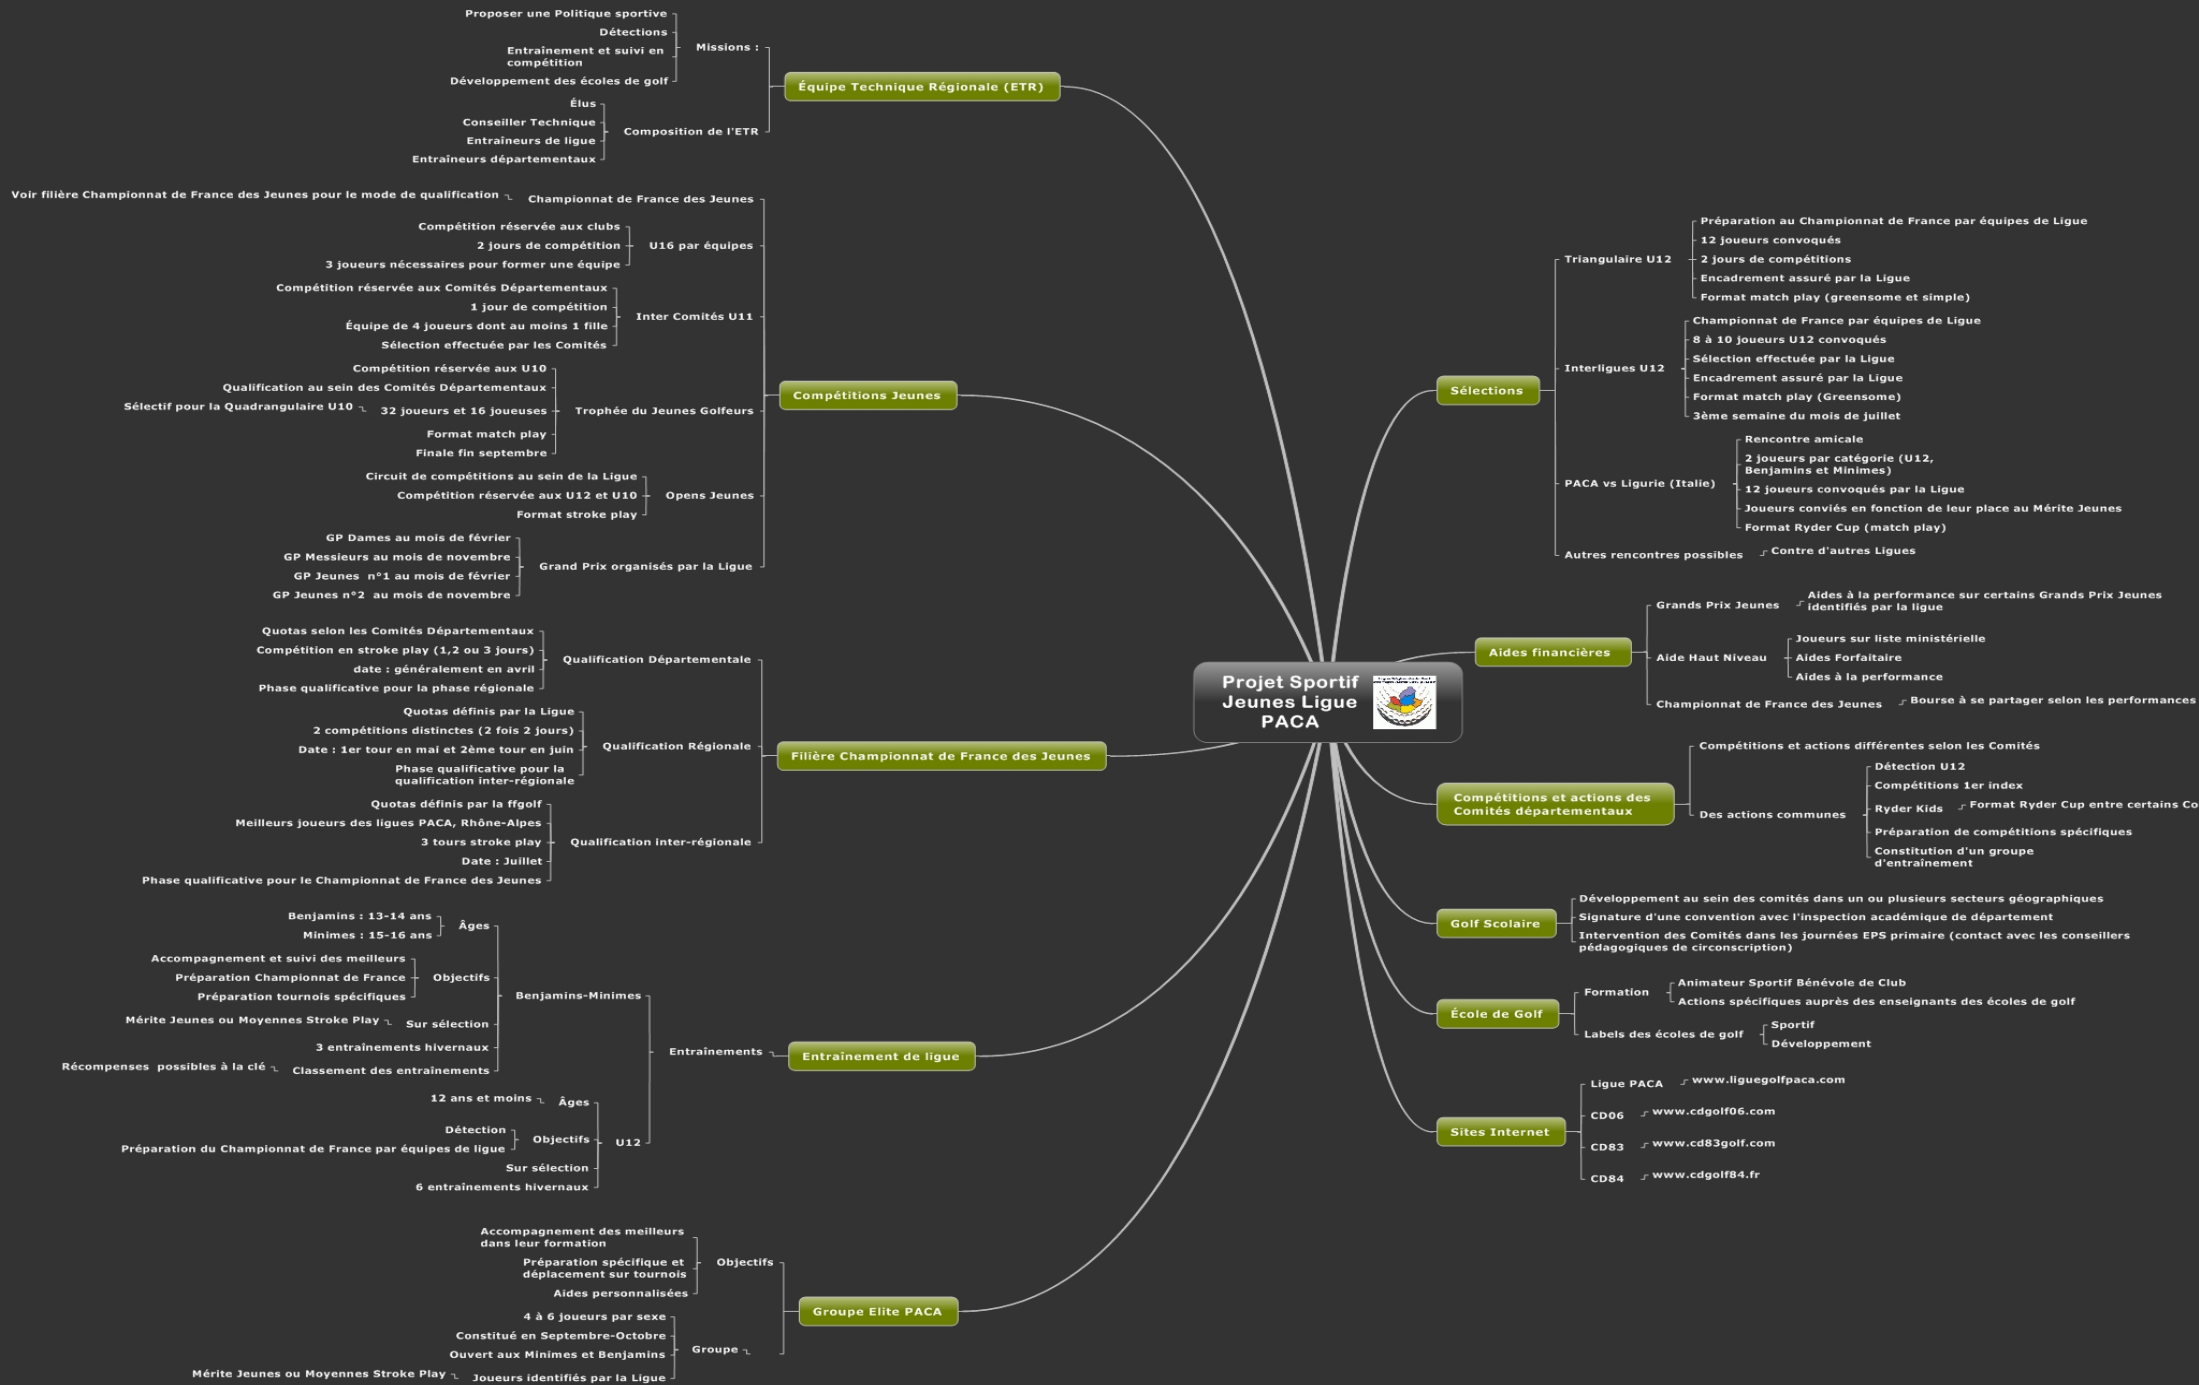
Projet Sportif Jeunes Ligue PACA

Équipe Technique Régionale (ETR)
Missions :
Proposer une Politique sportive
Détections
Entraînement et suivi en compétition
Développement des écoles de golf
Composition de l'ETR
Élus
Conseiller Technique
Entraîneurs de ligue
Entraîneurs départementaux

Compétitions Jeunes
Championnat de France des Jeunes
Voir filière Championnat de France des Jeunes pour le mode de qualification
U16 par équipes
Compétition réservée aux clubs
2 jours de compétition
3 joueurs nécessaires pour former une équipe
Inter Comités U11
Compétition réservée aux Comités Départementaux
1 jour de compétition
Équipe de 4 joueurs dont au moins 1 fille
Sélection effectuée par les Comités
Trophée du Jeunes Golfeurs
Compétition réservée aux U10
Qualification au sein des Comités Départementaux
32 joueurs et 16 joueuses
Sélectif pour la Quadrangulaire U10
Format match play
Finale fin septembre
Opens Jeunes
Circuit de compétitions au sein de la Ligue
Compétition réservée aux U12 et U10
Format stroke play
Grand Prix organisés par la Ligue
GP Dames au mois de février
GP Messieurs au mois de novembre
GP Jeunes n°1 au mois de février
GP Jeunes n°2 au mois de novembre

Filière Championnat de France des Jeunes
Qualification Départementale
Quotas selon les Comités Départementaux
Compétition en stroke play (1,2 ou 3 jours)
date : généralement en avril
Phase qualificative pour la phase régionale
Qualification Régionale
Quotas définis par la Ligue
2 compétitions distinctes (2 fois 2 jours)
Date : 1er tour en mai et 2ème tour en juin
Phase qualificative pour la qualification inter-régionale
Qualification inter-régionale
Quotas définis par la ffgolf
Meilleurs joueurs des ligues PACA, Rhône-Alpes
3 tours stroke play
Date : Juillet
Phase qualificative pour le Championnat de France des Jeunes

Entraînement de ligue
Entraînements
Benjamins-Minimes
Âges
Benjamins : 13-14 ans
Minimes : 15-16 ans
Objectifs
Accompagnement et suivi des meilleurs
Préparation Championnat de France
Préparation tournois spécifiques
Sur sélection
Mérite Jeunes ou Moyennes Stroke Play
3 entraînements hivernaux
Classement des entraînements
Récompenses possibles à la clé
U12
Âges
12 ans et moins
Objectifs
Détection
Préparation du Championnat de France par équipes de ligue
Sur sélection
6 entraînements hivernaux

Groupe Elite PACA
Objectifs
Accompagnement des meilleurs dans leur formation
Préparation spécifique et déplacement sur tournois
Aides personnalisées
Groupe
4 à 6 joueurs par sexe
Constitué en Septembre-Octobre
Ouvert aux Minimes et Benjamins
Joueurs identifiés par la Ligue
Mérite Jeunes ou Moyennes Stroke Play

Sélections
Triangulaire U12
Préparation au Championnat de France par équipes de Ligue
12 joueurs convoqués
2 jours de compétitions
Encadrement assuré par la Ligue
Format match play (greensome et simple)
Interligues U12
Championnat de France par équipes de Ligue
8 à 10 joueurs U12 convoqués
Sélection effectuée par la Ligue
Encadrement assuré par la Ligue
Format match play (Greensome)
3ème semaine du mois de juillet
PACA vs Ligurie (Italie)
Rencontre amicale
2 joueurs par catégorie (U12, Benjamins et Minimes)
12 joueurs convoqués par la Ligue
Joueurs conviés en fonction de leur place au Mérite Jeunes
Format Ryder Cup (match play)
Autres rencontres possibles
Contre d'autres Ligues

Aides financières
Grands Prix Jeunes
Aides à la performance sur certains Grands Prix Jeunes identifiés par la ligue
Aide Haut Niveau
Joueurs sur liste ministérielle
Aides Forfaitaire
Aides à la performance
Championnat de France des Jeunes
Bourse à se partager selon les performances

Compétitions et actions des Comités départementaux
Compétitions et actions différentes selon les Comités
Des actions communes
Détection U12
Compétitions 1er index
Ryder Kids
Format Ryder Cup entre certains Co
Préparation de compétitions spécifiques
Constitution d'un groupe d'entraînement

Golf Scolaire
Développement au sein des comités dans un ou plusieurs secteurs géographiques
Signature d'une convention avec l'inspection académique de département
Intervention des Comités dans les journées EPS primaire (contact avec les conseillers pédagogiques de circonscription)

École de Golf
Formation
Animateur Sportif Bénévole de Club
Actions spécifiques auprès des enseignants des écoles de golf
Labels des écoles de golf
Sportif
Développement

Sites Internet
Ligue PACA
www.liguegolfpaca.com
CD06
www.cdgolf06.com
CD83
www.cd83golf.com
CD84
www.cdgolf84.fr